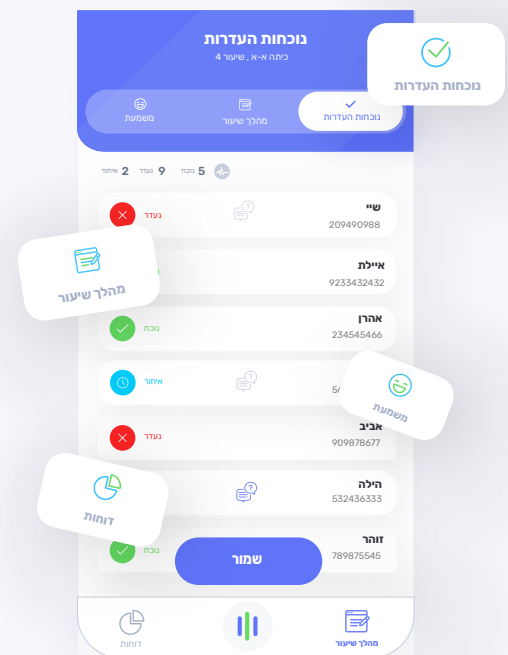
נוכחות העדרות
כיתה א-א , שיעור 4

נוכחות העדרות

נוכחות העדרות
מהלך שיעור
משמעת

5 נוכח
9 נעדר
2 איחור

שיי
209490988
נעדר

מהלך שיעור

איילת
9233432432

אהרן
234545466
נוכח

איחור
56

משמעת

אביב
909878677
נעדר

דוחות

הילה
532436333

זוהר
789875545
נוכח

שמור

דוחות
מהלך שיעור